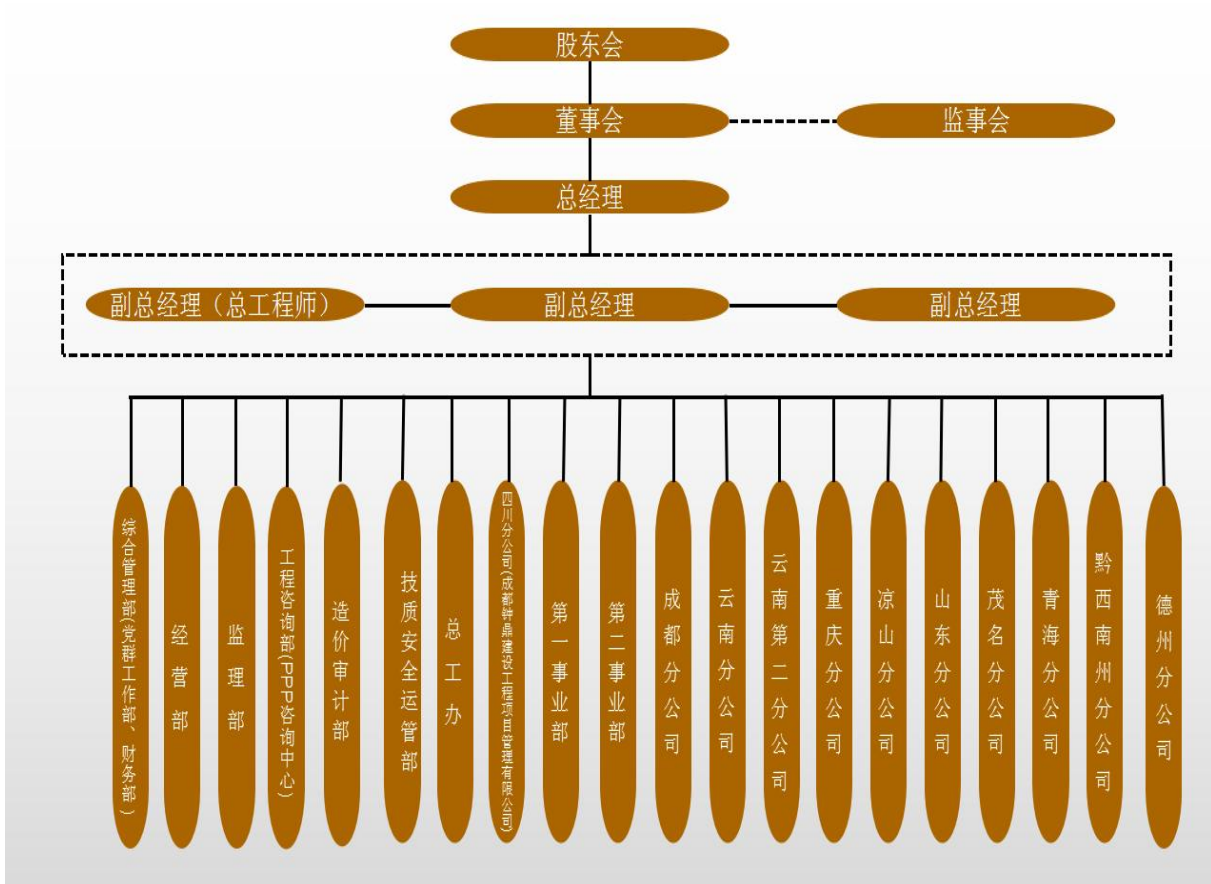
股东会

董事会

监事会

总经理

副总经理（总工程师）

副总经理

副总经理

综合管理部（党群工作部、财务部）

经营部

监理部

工程咨询部（PPP咨询中心）

造价审计部

技质安全运管部

总工办

四川分公司（成都韩鼎建设工程项目管理有限公司）

第一事业部

第二事业部

成都分公司

云南分公司

云南第二分公司

重庆分公司

凉山分公司

山东分公司

茂名分公司

青海分公司

黔西南州分公司

德州分公司